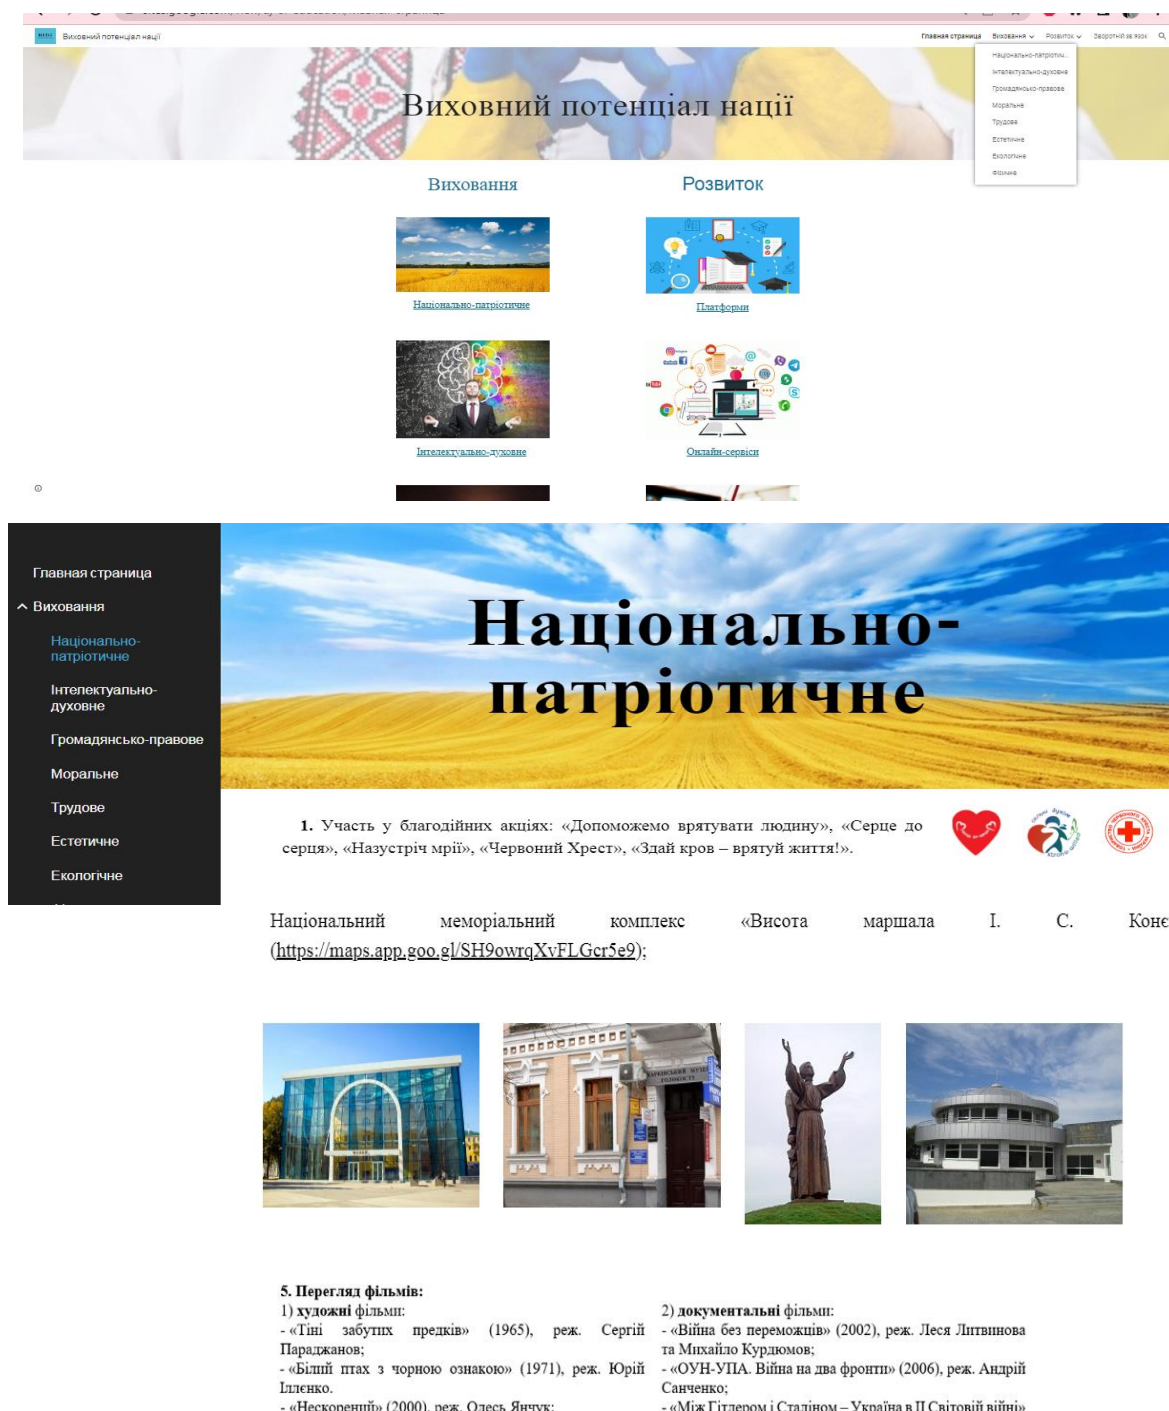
Виховний потенціал нації

Главная страница Виховання Розвиток Зворотній зв язок

Національно-патріотич...
Інтелектуально-духовне
Громадянсько-правове
Моральне
Трудове
Естетичне
Екологічне
Фізичне

Виховний потенціал нації

Виховання

Розвиток

Національно-патріотичне

Платформи

Інтелектуально-духовне

Онлайн-сервіси

Главная страница
Виховання
Національно-патріотичне
Інтелектуально-духовне
Громадянсько-правове
Моральне
Трудове
Естетичне
Екологічне

Національно-патріотичне

1. Участь у благодійних акціях: «Допоможемо врятувати людину», «Серце до серця», «Назустріч мрії», «Червоний Хрест», «Здай кров – врятуй життя!».

Національний меморіальний комплекс «Висота маршала І. С. Коне (https://maps.app.goo.gl/SH9owrqXvFLGcr5e9);

5. Перегляд фільмів:
1) художні фільми:
- «Тіні забутих предків» (1965), реж. Сергій Параджанов;
- «Білий птах з чорною ознакою» (1971), реж. Юрій Іллєнко.
- «Нескорений» (2000), реж. Олесь Янчук;

2) документальні фільми:
- «Війна без переможців» (2002), реж. Леся Литвинова та Михайло Курдюмов;
- «ОУН-УПА. Війна на два фронти» (2006), реж. Андрій Санченко;
- «Між Гітлером і Сталіном – Україна в ІІ Світовій війні»